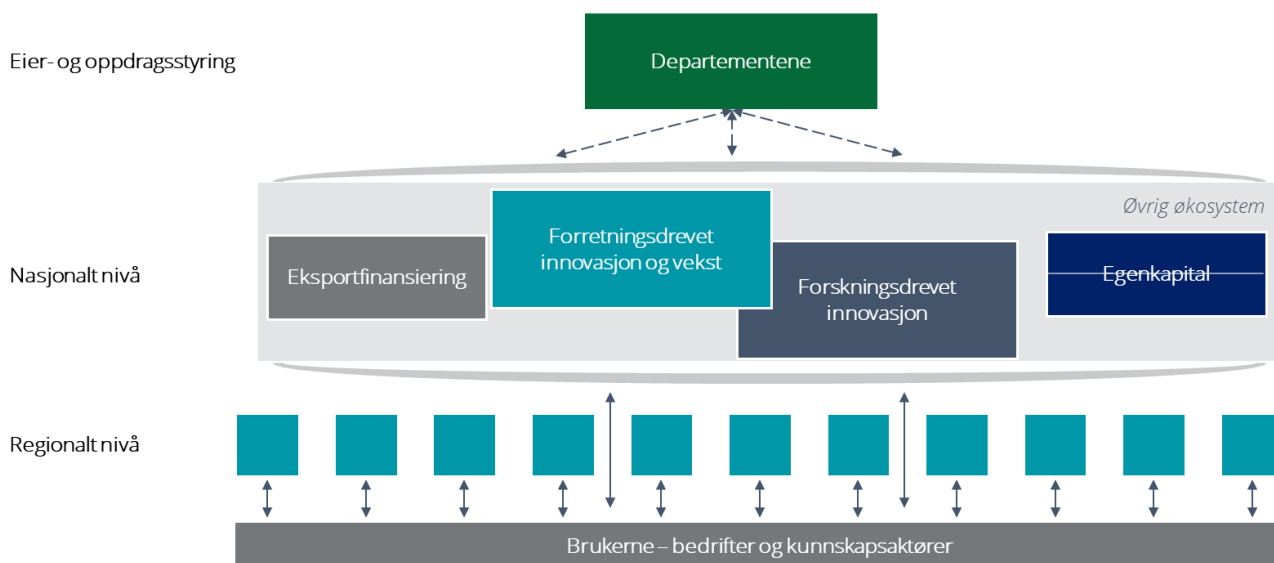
Eier- og oppdragsstyring

Departementene

Øvrig økosystem

Nasjonalt nivå

Eksportfinansiering

Forretningsdrevet innovasjon og vekst

Forskningsdrevet innovasjon

Egenkapital

Regionalt nivå

Brukerne – bedrifter og kunnskapsaktører